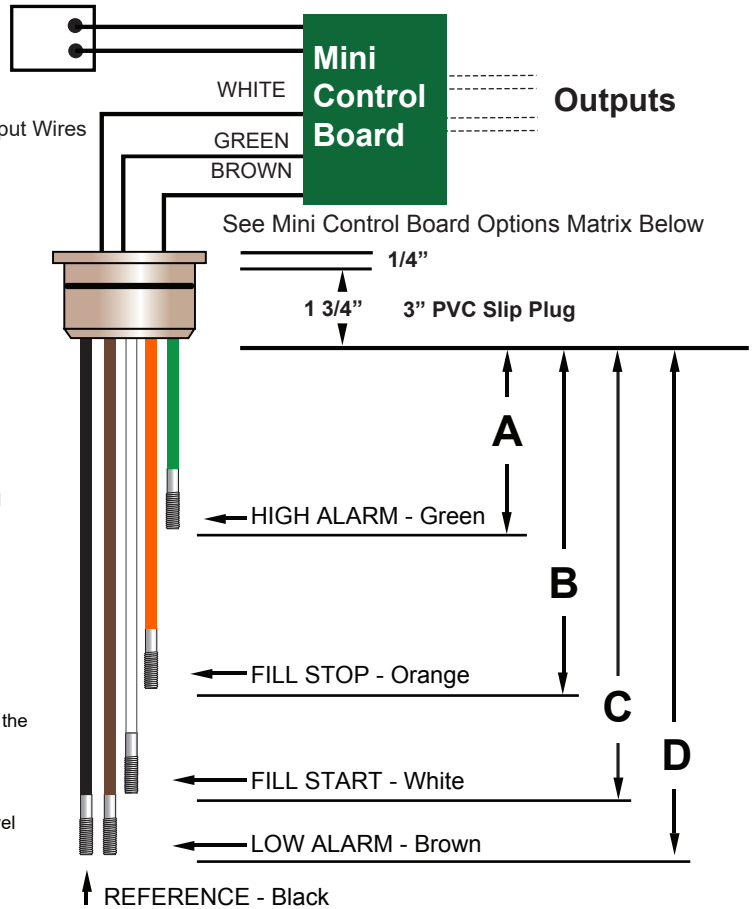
Mini Control Board

WHITE

GREEN

BROWN

out Wires

Outputs

See Mini Control Board Options Matrix Below

1/4"

1 3/4"

3" PVC Slip Plug

A

HIGH ALARM - Green

B

FILL STOP - Orange

the

C

D

FILL START - White

el

LOW ALARM - Brown

REFERENCE - Black